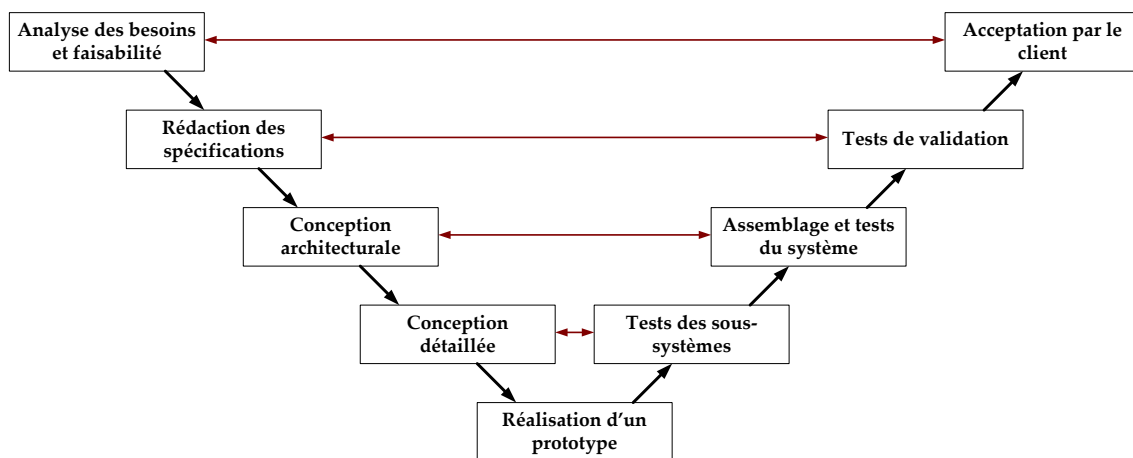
Analyse des besoins et faisabilité

Acceptation par le client

Rédaction des spécifications

Tests de validation

Conception architecturale

Assemblage et tests du système

Conception détaillée

Tests des sous-systèmes

Réalisation d'un prototype